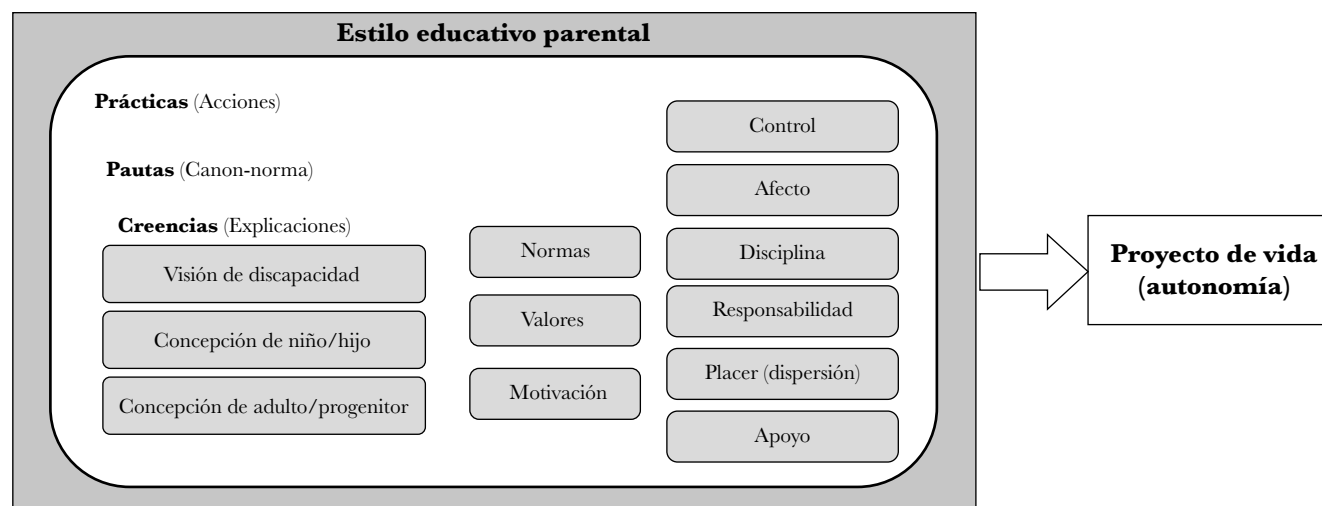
Estilo educativo parental

Prácticas (Acciones)

Pautas (Canon-norma)

Creencias (Explicaciones)

Visión de discapacidad

Concepción de niño/hijo

Concepción de adulto/progenitor

Normas

Valores

Motivación

Control

Afecto

Disciplina

Responsabilidad

Placer (dispersión)

Apoyo

Proyecto de vida (autonomía)